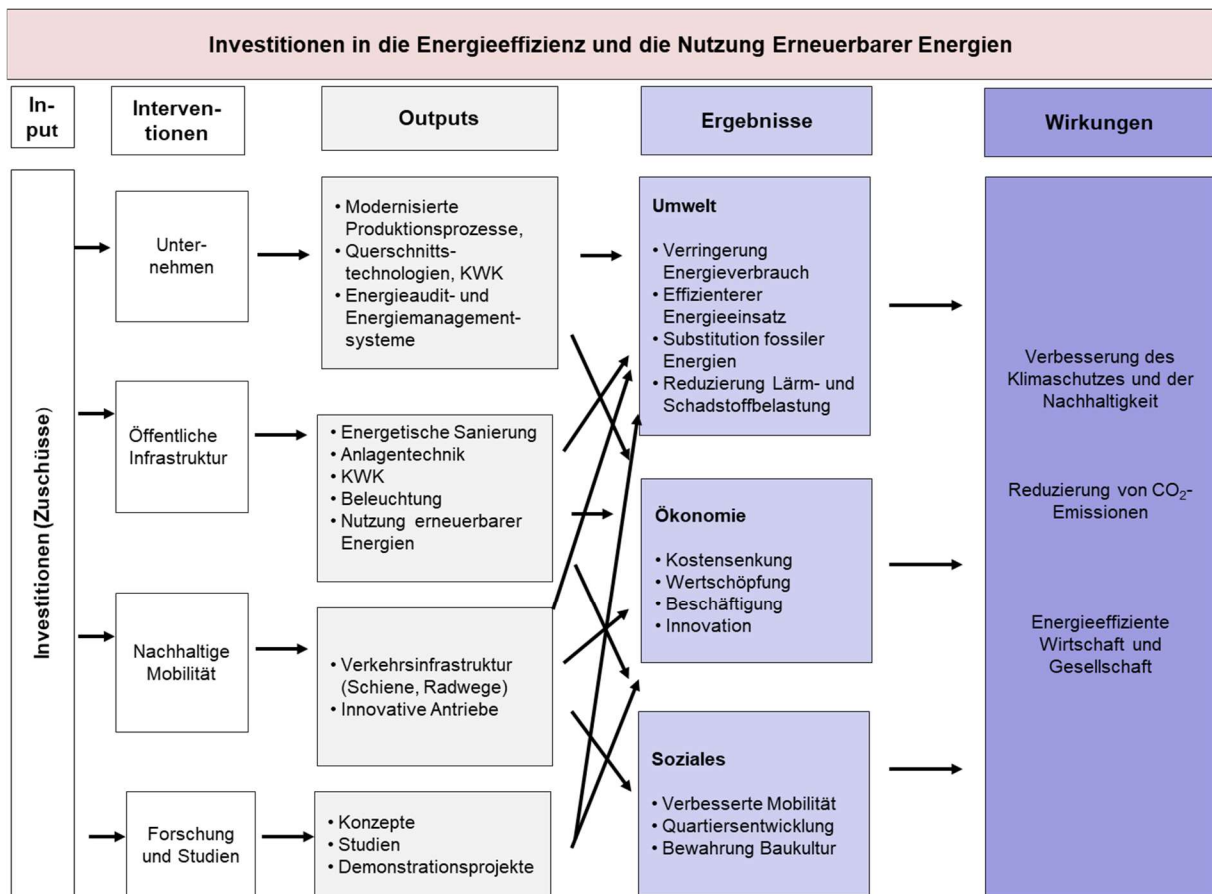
Investitionen in die Energieeffizienz und die Nutzung Erneuerbarer Energien

Input

Interventionen

Outputs

Ergebnisse

Wirkungen

Investitionen (Zuschüsse)

Unternehmen

Öffentliche Infrastruktur

Nachhaltige Mobilität

Forschung und Studien

• Modernisierte Produktionsprozesse,
• Querschnittstechnologien, KWK
• Energieaudit- und Energiemanagementsysteme

• Energetische Sanierung
• Anlagentechnik
• KWK
• Beleuchtung
• Nutzung erneuerbarer Energien

• Verkehrsinfrastruktur (Schiene, Radwege)
• Innovative Antriebe

• Konzepte
• Studien
• Demonstrationsprojekte

Umwelt

• Verringerung Energieverbrauch
• Effizienterer Energieeinsatz
• Substitution fossiler Energien
• Reduzierung Lärm- und Schadstoffbelastung

Ökonomie

• Kostensenkung
• Wertschöpfung
• Beschäftigung
• Innovation

Soziales

• Verbesserte Mobilität
• Quartiersentwicklung
• Bewahrung Baukultur

Verbesserung des Klimaschutzes und der Nachhaltigkeit

Reduzierung von $CO_2$-Emissionen

Energieeffiziente Wirtschaft und Gesellschaft